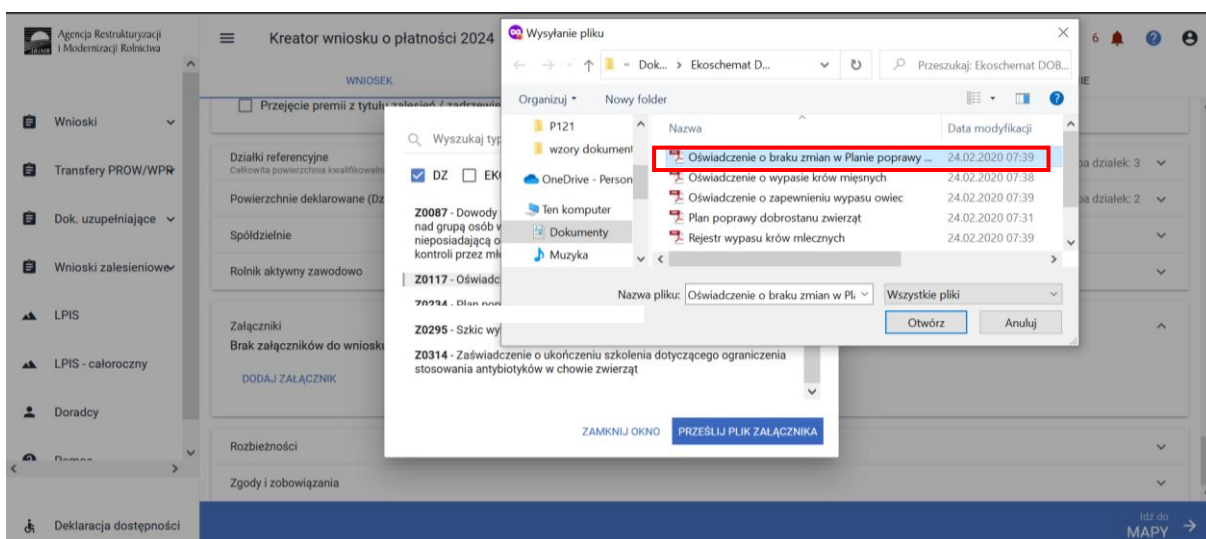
Agencja Restrukturyzacji i Modernizacji Rolnictwa

Kreator wniosku o płatności 2024

6

WNIOSEK

Przejęcie premii z tytułu zalesień / zadrzewie

Wnioski

Transfery PROW/WPR

Dok. uzupełniające

Wnioski zalesieniowe

LPIS

LPIS - całoroczny

Doradcy

Pomoc

Deklaracja dostępności

Działki referencyjne
Całkowita powierzchnia kwalifikowaln

a działek: 3

Powierzchnie deklarowane (Dz

a działek: 2

Spółdzielnie

Rolnik aktywny zawodowo

Załączniki
Brak załączników do wniosku

DODAJ ZAŁĄCZNIK

Rozbieżności

Zgody i zobowiązania

Idź do MAPY

Wyszukaj typ

DZ EK

Z0087 - Dowody nad grupą osób w nieposiadającą o kontroli przez mł

Z0117 - Oświadcz

Z0234 - Plan pop

Z0295 - Szkic wy

Z0314 - Zaświadczenie o ukończeniu szkolenia dotyczącego ograniczenia stosowania antybiotyków w chowie zwierząt

ZAMKNIJ OKNO

PRZEŚLIJ PLIK ZAŁĄCZNIKA

Wysyłanie pliku

Dok... > Ekoschemat D...

Przeszukaj: Ekoschemat DOB...

Organizuj

Nowy folder

P121

wzory dokument

OneDrive - Person

Ten komputer

Dokumenty

Muzyka

| Nazwa | Data modyfikacji |
|---|---|
| Oświadczenie o braku zmian w Planie poprawy ... | 24.02.2020 07:39 |
| Oświadczenie o wypasie krów mięsnych | 24.02.2020 07:38 |
| Oświadczenie o zapewnieniu wypasu owiec | 24.02.2020 07:39 |
| Plan poprawy dobrostanu zwierząt | 24.02.2020 07:31 |
| Rejestr wypasu krów mlecznych | 24.02.2020 07:39 |

Nazwa pliku: Oświadczenie o braku zmian w Pl

Wszystkie pliki

Otwórz

Anuluj